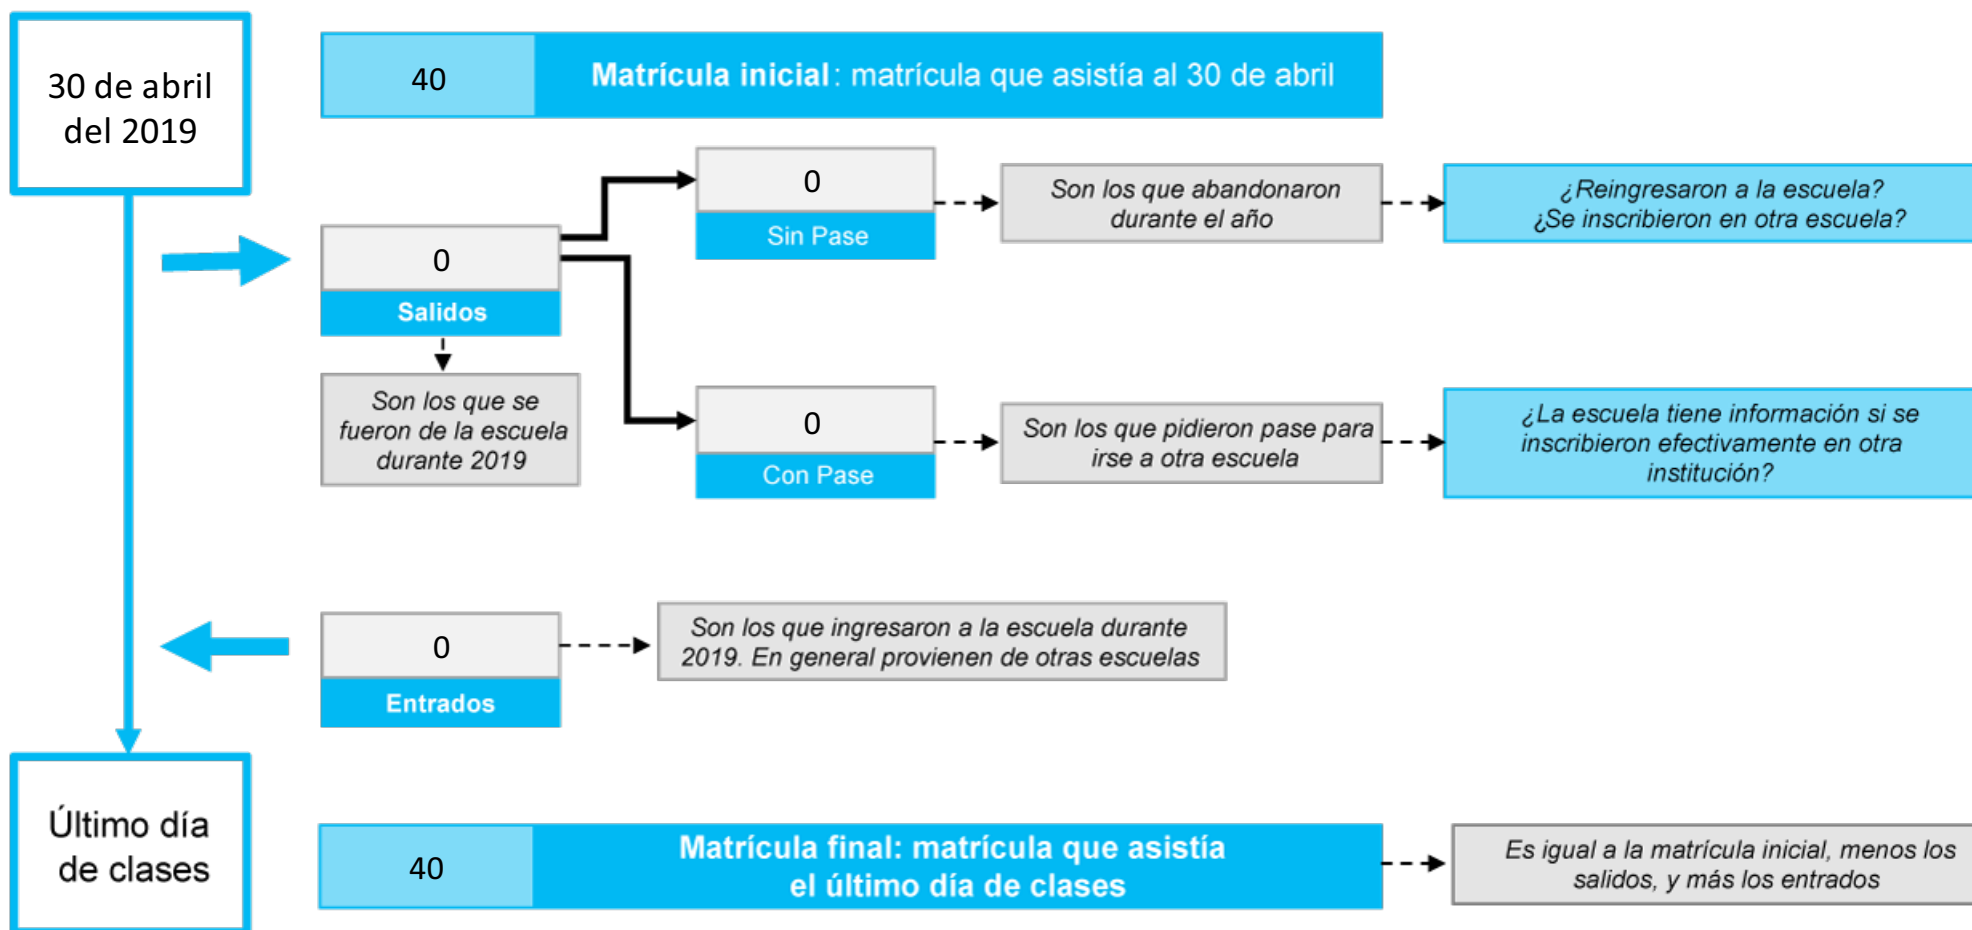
30 de abril del 2019

40

Matrícula inicial: matrícula que asistía al 30 de abril

0

Salidos

Son los que se fueron de la escuela durante 2019

0

Sin Pase

Son los que abandonaron durante el año

¿Reingresaron a la escuela? ¿Se inscribieron en otra escuela?

0

Con Pase

Son los que pidieron pase para irse a otra escuela

¿La escuela tiene información si se inscribieron efectivamente en otra institución?

0

Entrados

Son los que ingresaron a la escuela durante 2019. En general provienen de otras escuelas

Último día de clases

40

Matrícula final: matrícula que asistía el último día de clases

Es igual a la matrícula inicial, menos los salidos, y más los entrados